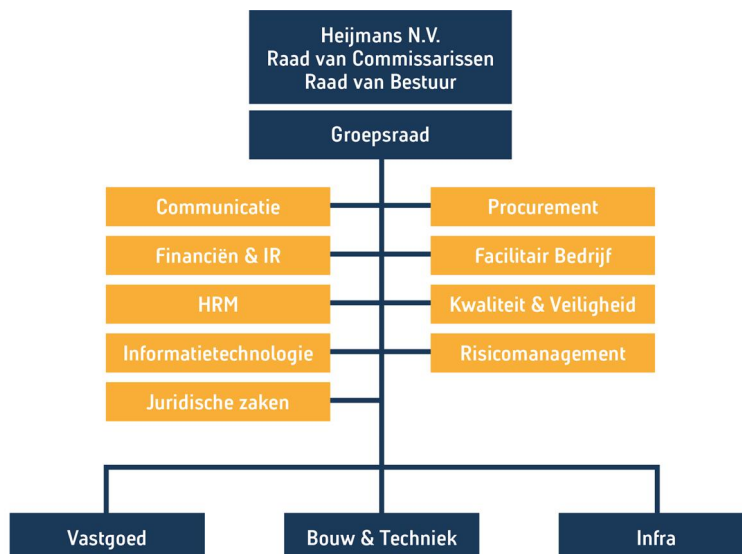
Heijmans N.V.
Raad van Commissarissen
Raad van Bestuur

Groepsraad

Communicatie

Procurement

Financiën & IR

Facilitair Bedrijf

HRM

Kwaliteit & Veiligheid

Informatietechnologie

Risicomanagement

Juridische zaken

Vastgoed

Bouw & Techniek

Infra